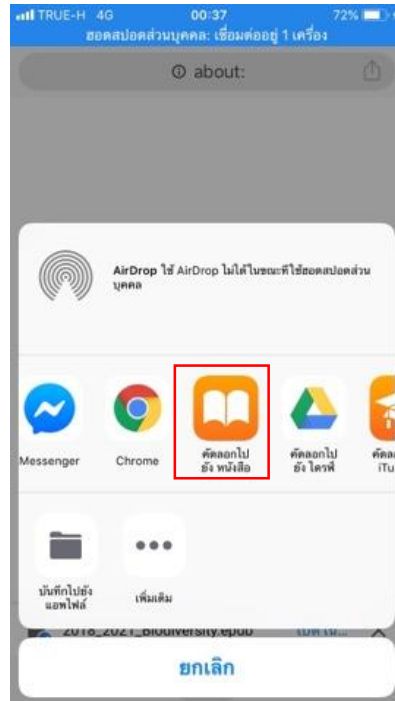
TRUE-H 4G 00:37 72%
ฮอตสปอตส่วนบุคคล: เชื่อมต่ออยู่ 1 เครื่อง

ⓘ about:

AirDrop ใช้ AirDrop ไม่ได้ในขณะที่ใช้ฮอตสปอตส่วนบุคคล

Messenger
Chrome
คัดลอกไปยัง หนังสือ
คัดลอกไปยัง ไดรฟ์
คัดล iTu

บันทึกไปยังแอพไฟล์
เพิ่มเติม

2018_2021_Biodiversity.epub เปิดใน...

ยกเลิก